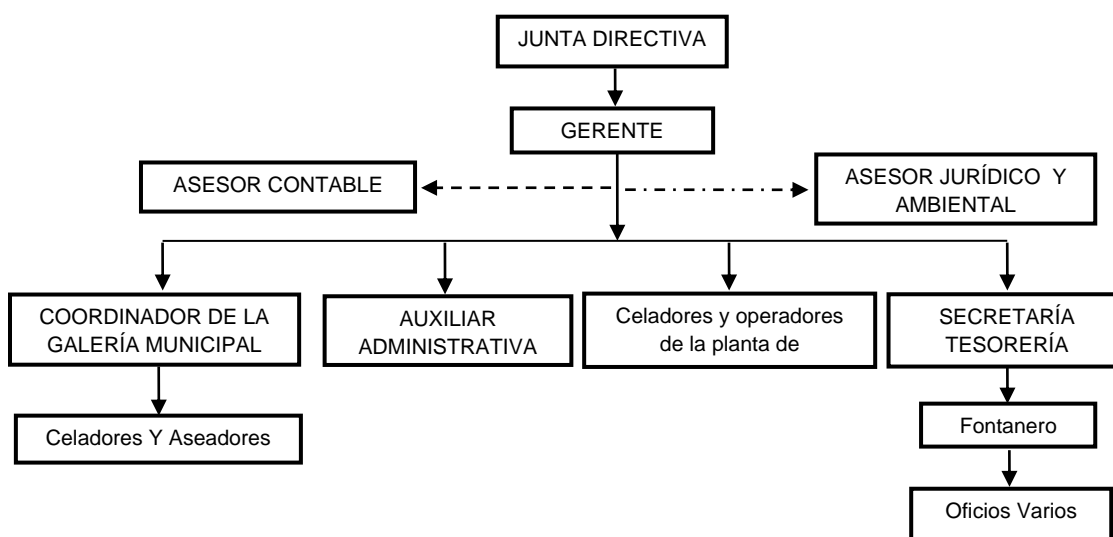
JUNTA DIRECTIVA

GERENTE

ASESOR CONTABLE

ASESOR JURÍDICO Y AMBIENTAL

COORDINADOR DE LA GALERÍA MUNICIPAL

AUXILIAR ADMINISTRATIVA

Celadores y operadores de la planta de

SECRETARÍA TESORERÍA

Celadores Y Aseadores

Fontanero

Oficios Varios